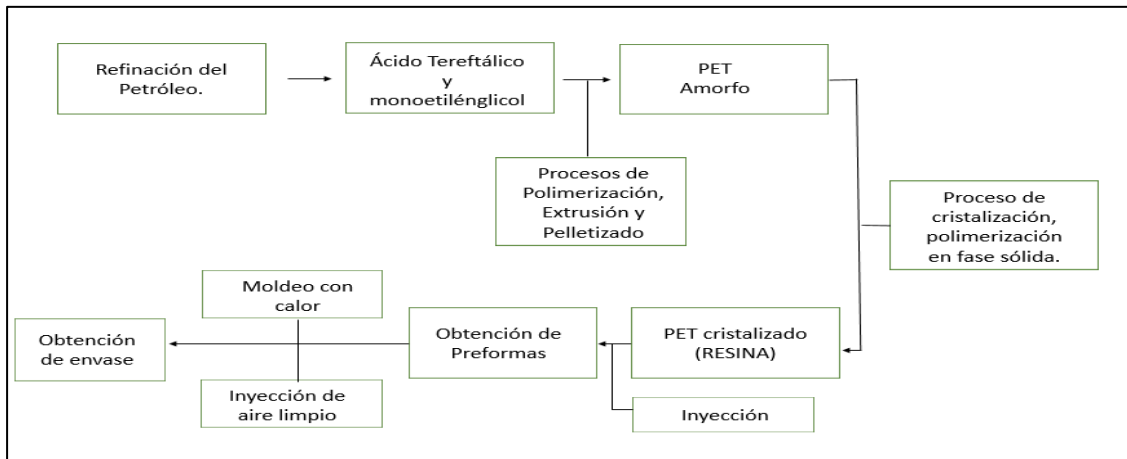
Refinación del Petróleo.

Ácido Tereftálico y monoetilénglicol

PET Amorfo

Procesos de Polimerización, Extrusión y Pelletizado

Proceso de cristalización, polimerización en fase sólida.

PET cristalizado (RESINA)

Inyección

Obtención de Preformas

Moldeo con calor

Inyección de aire limpio

Obtención de envase